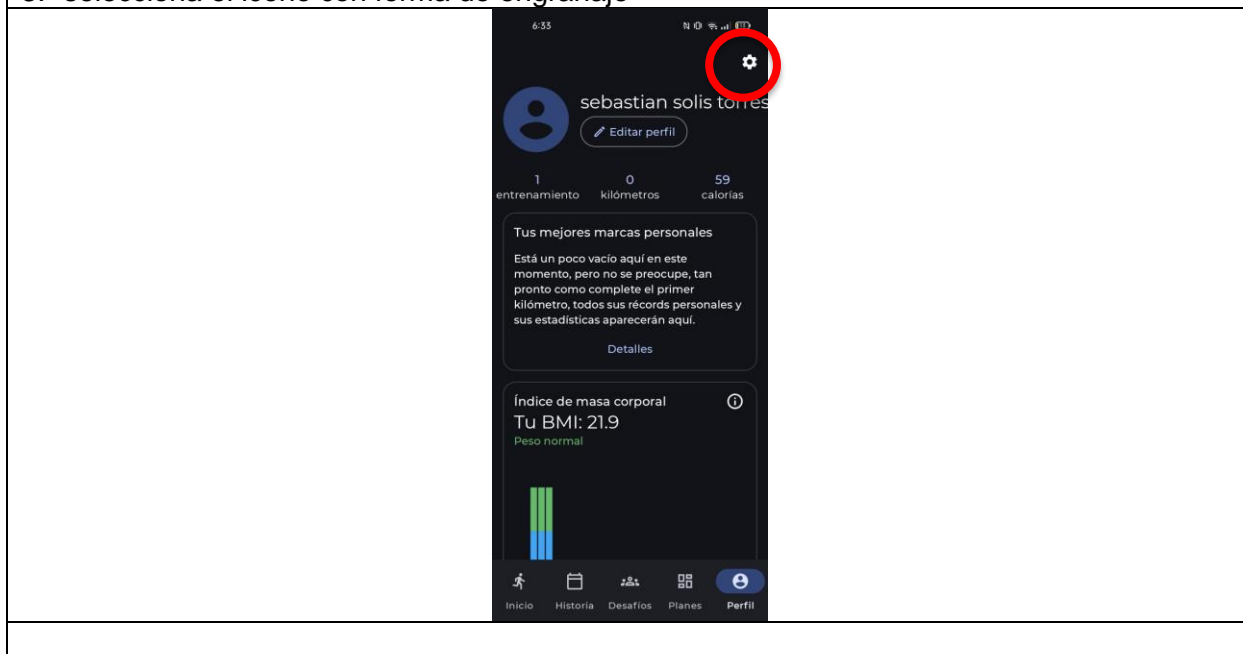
3. Selecciona el ícono con forma de engranaje

6:33

sebastian solis torres

Editar perfil

1 entrenamiento
0 kilómetros
59 calorías

Tus mejores marcas personales

Está un poco vacío aquí en este momento, pero no se preocupe, tan pronto como complete el primer kilómetro, todos sus récords personales y sus estadísticas aparecerán aquí.

Detalles

Índice de masa corporal
Tu BMI: 21.9
Peso normal

Inicio Historia Desafíos Planes Perfil